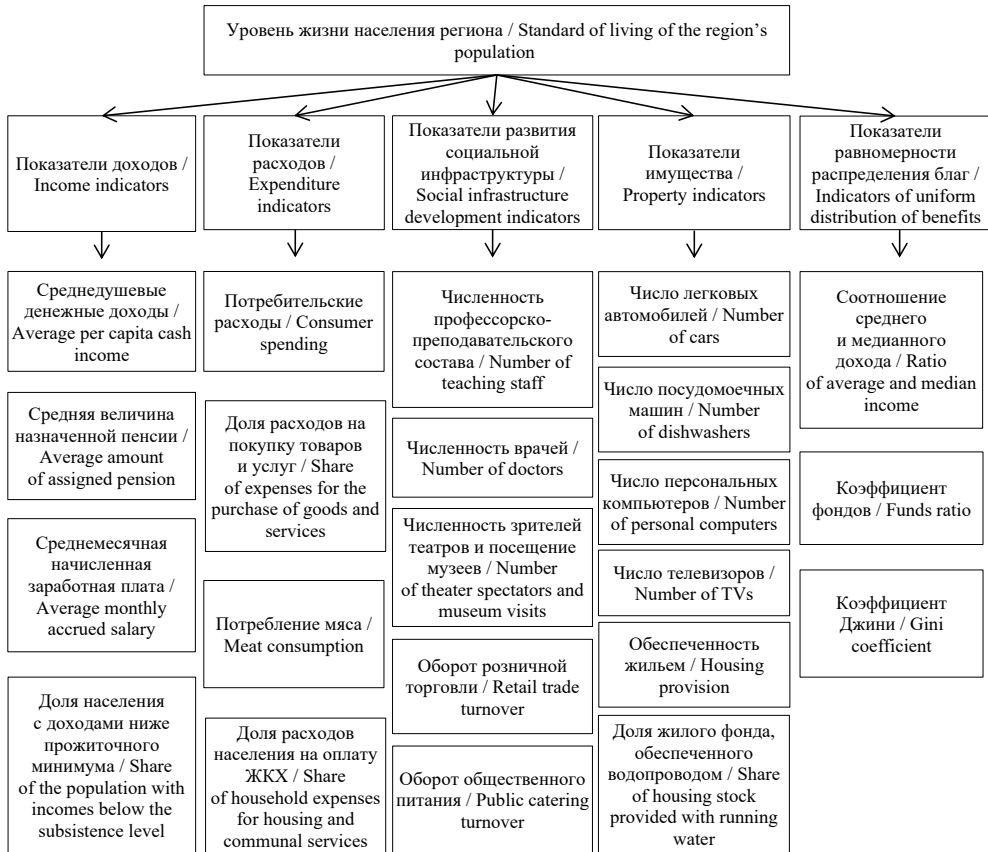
Уровень жизни населения региона / Standard of living of the region's population

Показатели доходов / Income indicators

Среднедушевые денежные доходы / Average per capita cash income

Средняя величина назначенной пенсии / Average amount of assigned pension

Среднемесячная начисленная заработная плата / Average monthly accrued salary

Доля населения с доходами ниже прожиточного минимума / Share of the population with incomes below the subsistence level

Показатели расходов / Expenditure indicators

Потребительские расходы / Consumer spending

Доля расходов на покупку товаров и услуг / Share of expenses for the purchase of goods and services

Потребление мяса / Meat consumption

Доля расходов населения на оплату ЖКХ / Share of household expenses for housing and communal services

Показатели развития социальной инфраструктуры / Social infrastructure development indicators

Численность профессорско-преподавательского состава / Number of teaching staff

Численность врачей / Number of doctors

Численность зрителей театров и посещение музеев / Number of theater spectators and museum visits

Оборот розничной торговли / Retail trade turnover

Оборот общественного питания / Public catering turnover

Показатели имущества / Property indicators

Число легковых автомобилей / Number of cars

Число посудомоечных машин / Number of dishwashers

Число персональных компьютеров / Number of personal computers

Число телевизоров / Number of TVs

Обеспеченность жильем / Housing provision

Доля жилого фонда, обеспеченного водопроводом / Share of housing stock provided with running water

Показатели равномерности распределения благ / Indicators of uniform distribution of benefits

Соотношение среднего и медианного дохода / Ratio of average and median income

Коэффициент фондов / Funds ratio

Коэффициент Джини / Gini coefficient